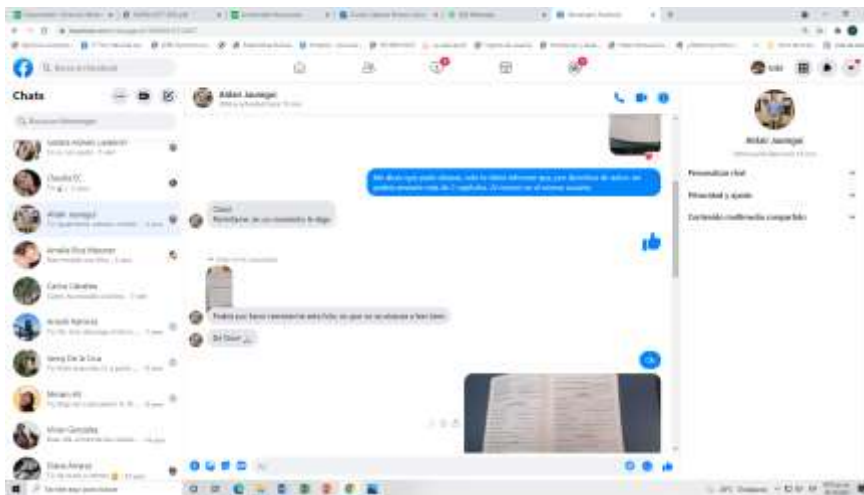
Chats

Aldair Jauregui

Claro
Recordame en un momento te digo

Podría por favor reenviarme esta foto, es que no se alcanza a leer bien

Sii Claro

Ok

Aldair Jauregui

Personalizar chat
Privacidad y ayuda
Contenido multimedia compartido